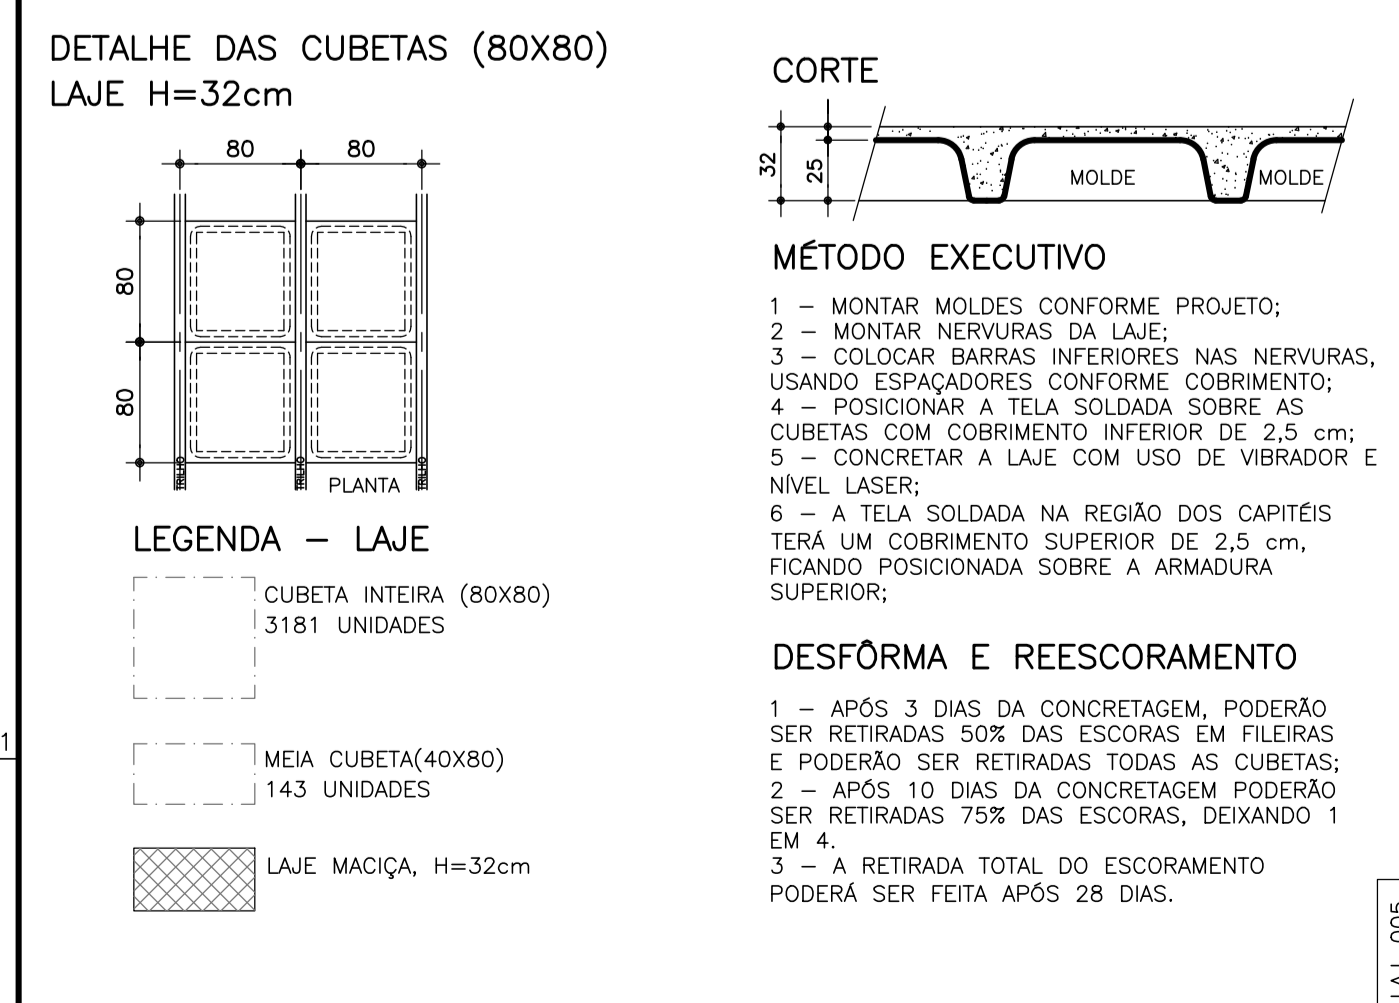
DETALHE DAS CUBETAS (80X80)
LAJE H=32cm

80 80
80
80
TRILHO TRILHO TRILHO
PLANTA

LEGENDA – LAJE

CUBETA INTEIRA (80X80)
3181 UNIDADES

MEIA CUBETA(40X80)
143 UNIDADES

LAJE MACIÇA, H=32cm

1

CORTE

32 25
MOLDE MOLDE

MÉTODO EXECUTIVO

1 – MONTAR MOLDES CONFORME PROJETO;
2 – MONTAR NERVURAS DA LAJE;
3 – COLOCAR BARRAS INFERIORES NAS NERVURAS, USANDO ESPAÇADORES CONFORME COBRIMENTO;
4 – POSICIONAR A TELA SOLDADA SOBRE AS CUBETAS COM COBRIMENTO INFERIOR DE 2,5 cm;
5 – CONCRETAR A LAJE COM USO DE VIBRADOR E NÍVEL LASER;
6 – A TELA SOLDADA NA REGIÃO DOS CAPITÉIS TERÁ UM COBRIMENTO SUPERIOR DE 2,5 cm, FICANDO POSICIONADA SOBRE A ARMADURA SUPERIOR;

DESFÔRMA E REESCORAMENTO

1 – APÓS 3 DIAS DA CONCRETAGEM, PODERÃO SER RETIRADAS 50% DAS ESCORAS EM FILEIRAS E PODERÃO SER RETIRADAS TODAS AS CUBETAS;
2 – APÓS 10 DIAS DA CONCRETAGEM PODERÃO SER RETIRADAS 75% DAS ESCORAS, DEIXANDO 1 EM 4.
3 – A RETIRADA TOTAL DO ESCORAMENTO PODERÁ SER FEITA APÓS 28 DIAS.

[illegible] 005